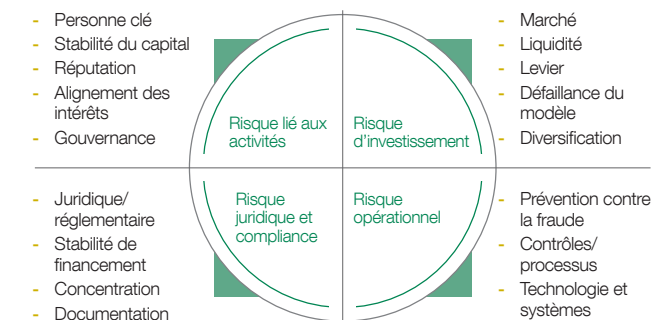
- Personne clé
- Stabilité du capital
- Réputation
- Alignement des intérêts
- Gouvernance

- Marché
- Liquidité
- Levier
- Défaillance du modèle
- Diversification

Risque lié aux activités

Risque d'investissement

Risque juridique et compliance

Risque opérationnel

- Juridique/ réglementaire
- Stabilité de financement
- Concentration
- Documentation

- Prévention contre la fraude
- Contrôles/ processus
- Technologie et systèmes